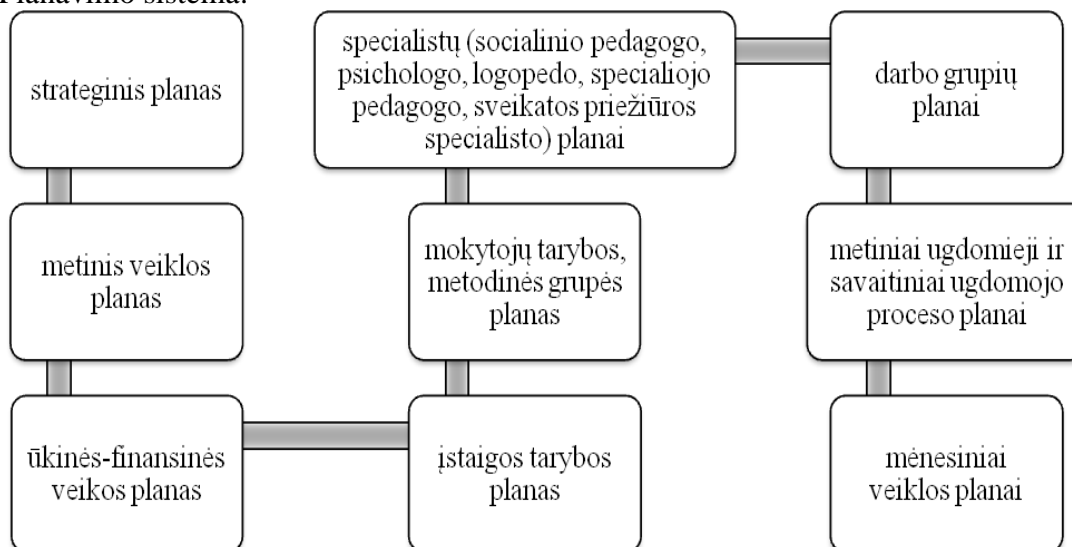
Planavimo sistema:

strateginis planas

metinis veiklos planas

ūkinės-finansinės veikos planas

įstaigos tarybos planas

mokytojų tarybos, metodinės grupės planas

specialistų (socialinio pedagogo, psichologo, logopedo, specialiojo pedagogo, sveikatos priežiūros specialisto) planai

darbo grupių planai

metiniai ugdomieji ir savaitiniai ugdomojo proceso planai

mėnesiniai veiklos planai